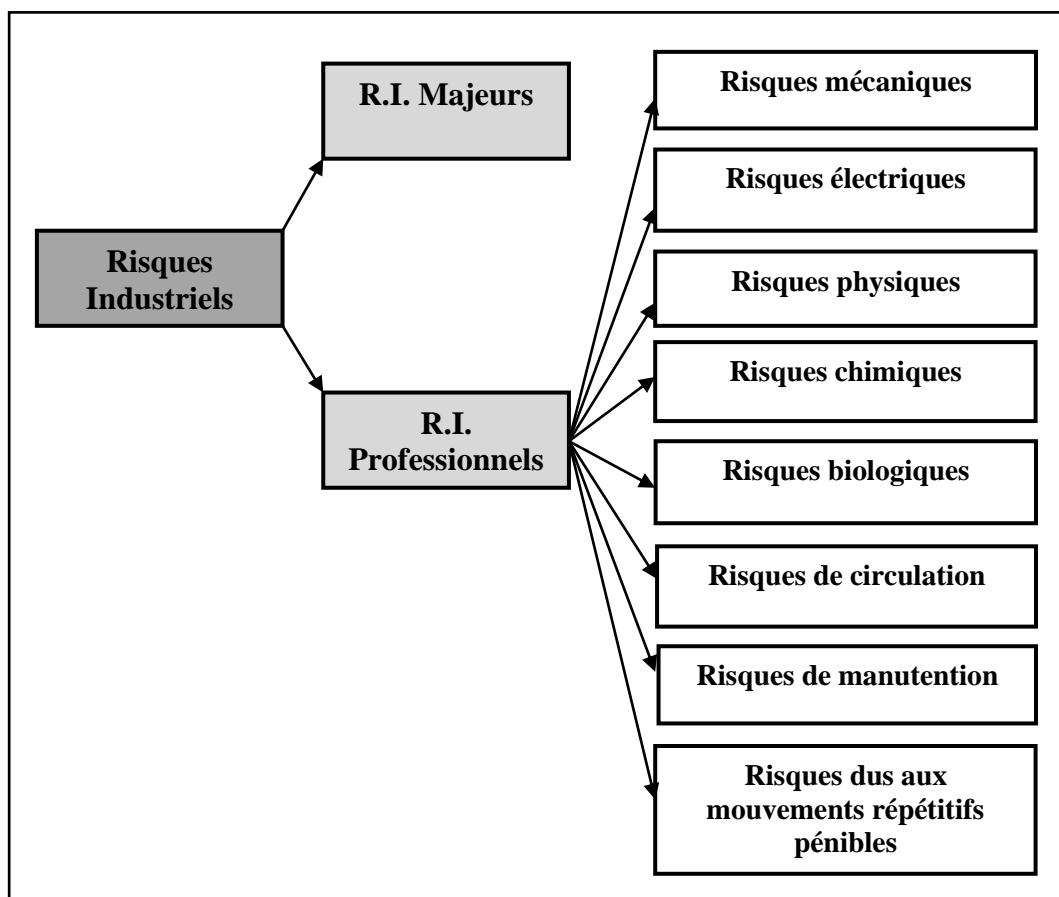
Risques Industriels

R.I. Majeurs

R.I. Professionnels

Risques mécaniques

Risques électriques

Risques physiques

Risques chimiques

Risques biologiques

Risques de circulation

Risques de manutention

Risques dus aux mouvements répétitifs pénibles